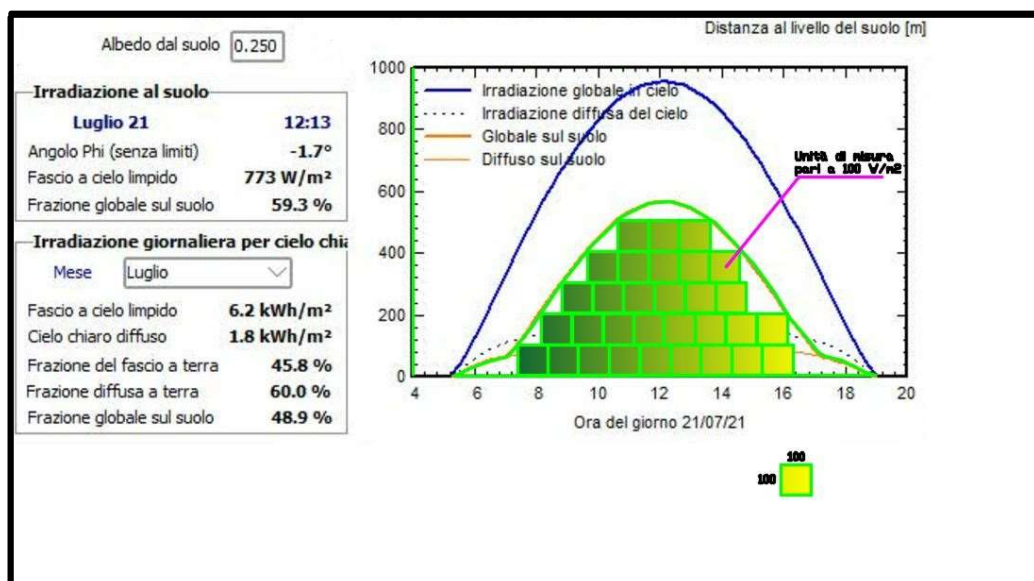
Albedo dal suolo 0.250

Irradiazione al suolo

| Luglio 21 | 12:13 |
|---|---|
| Angolo Phi (senza limiti) | -1.7° |
| Fascio a cielo limpido | 773 W/m² |
| Frazione globale sul suolo | 59.3 % |

Irradiazione giornaliera per cielo chi

Mese Luglio

| Fascio a cielo limpido | 6.2 kWh/m² |
|---|---|
| Cielo chiaro diffuso | 1.8 kWh/m² |
| Frazione del fascio a terra | 45.8 % |
| Frazione diffusa a terra | 60.0 % |
| Frazione globale sul suolo | 48.9 % |

Distanza al livello del suolo [m]

1000
800
600
400
200
0

Irradiazione globale in cielo
Irradiazione diffusa del cielo
Globale sul suolo
Diffuso sul suolo

Unità di misura pari a 100 W/m2

4 6 8 10 12 14 16 18 20

Ora del giorno 21/07/21

100
100